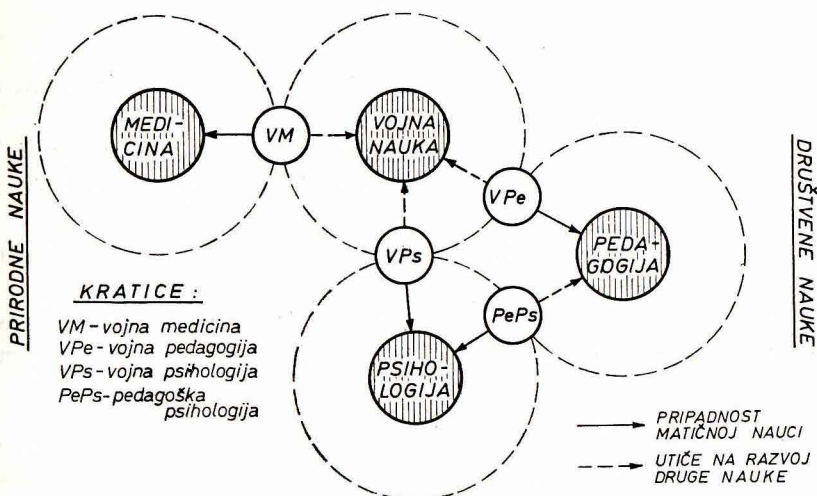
PRIRODNE NAUKE

MEDI-CINA

VM

VOJNA NAUKA

VPe

DRUŠTVENE NAUKE

VPs

PEDA-GOGIJA

KRATICE:

VM - vojna medicina
VPe - vojna pedagogija
VPs - vojna psihologija
PePs - pedagoška psihologija

PePs

PSIHO-LOGIJA

PRIPADNOST MATIČNOJ NAUCI

UTIČE NA RAZVOJ DRUGE NAUKE